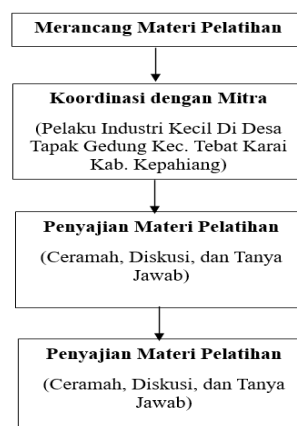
Merancang Materi Pelatihan

Koordinasi dengan Mitra

(Pelaku Industri Kecil Di Desa Tapak Gedung Kec. Tebat Karai Kab. Kepahiang)

Penyajian Materi Pelatihan

(Ceramah, Diskusi, dan Tanya Jawab)

Penyajian Materi Pelatihan

(Ceramah, Diskusi, dan Tanya Jawab)